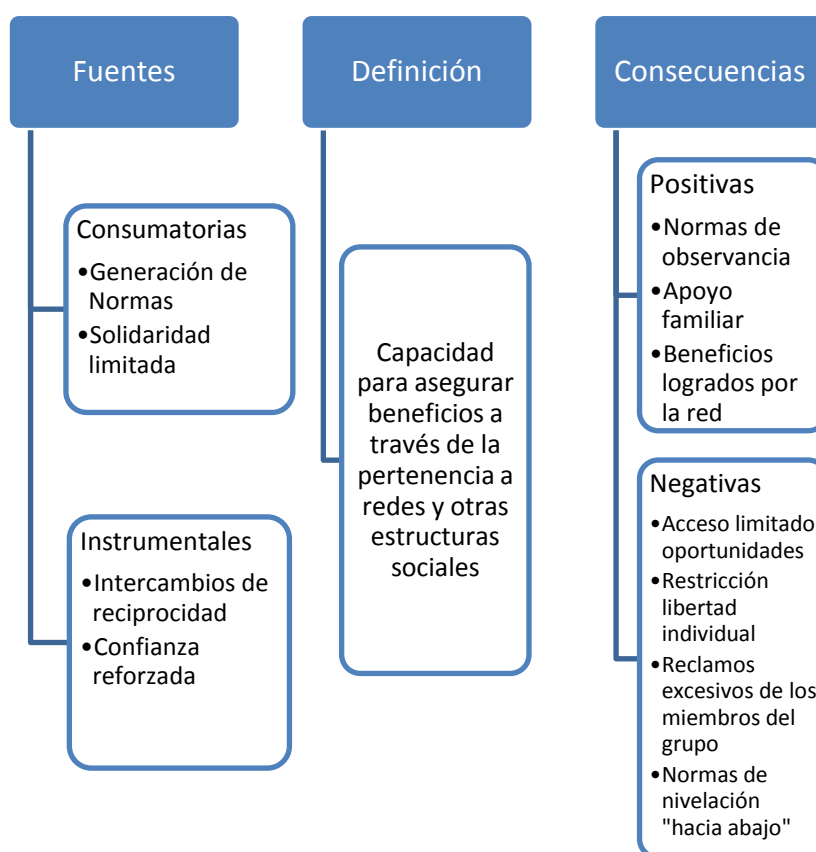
Fuentes

Consumatorias
- Generación de Normas
- Solidaridad limitada

Instrumentales
- Intercambios de reciprocidad
- Confianza reforzada

Definición

Capacidad para asegurar beneficios a través de la pertenencia a redes y otras estructuras sociales

Consecuencias

Positivas
- Normas de observancia
- Apoyo familiar
- Beneficios logrados por la red

Negativas
- Acceso limitado oportunidades
- Restricción libertad individual
- Reclamos excesivos de los miembros del grupo
- Normas de nivelación "hacia abajo"